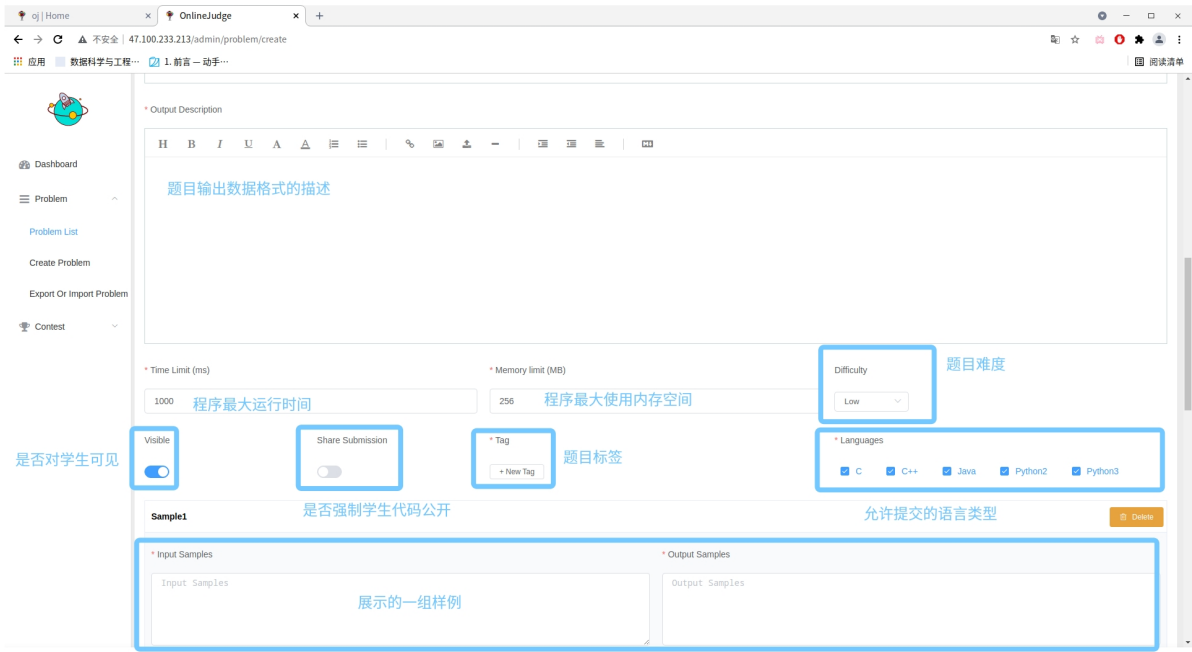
oj | Home
OnlineJudge
不安全 | 47.100.233.213/admin/problem/create
应用 数据科学与工程… 1. 前言 — 动手…
阅读清单

Dashboard
Problem
Problem List
Create Problem
Export Or Import Problem
Contest

* Output Description

H B I U A A

题目输出数据格式的描述

* Time Limit (ms)
1000 程序最大运行时间

* Memory limit (MB)
256 程序最大使用内存空间

Difficulty
Low
题目难度

是否对学生可见
Visible

Share Submission
是否强制学生代码公开

* Tag
+ New Tag
题目标签

* Languages
C C++ Java Python2 Python3
允许提交的语言类型

Sample1
Delete

* Input Samples
Input Samples
展示的一组样例

* Output Samples
Output Samples